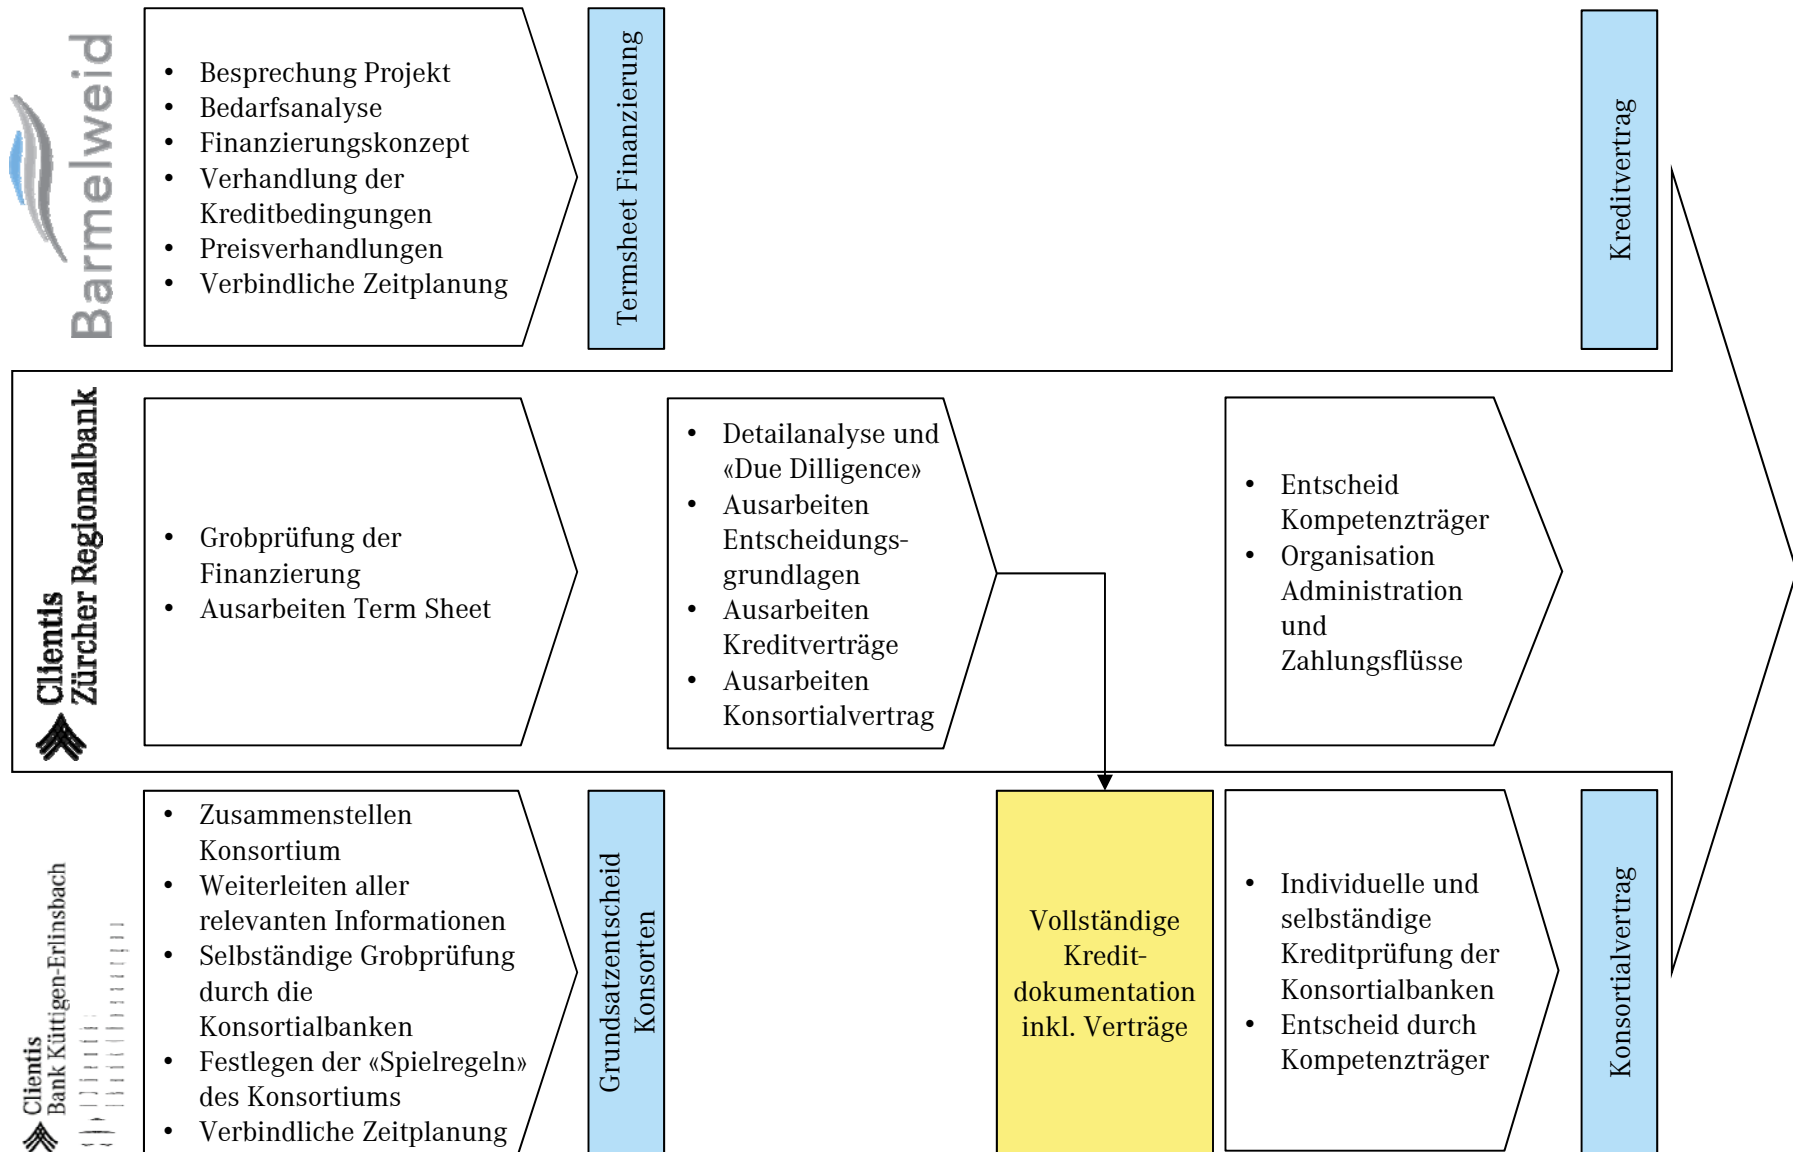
Barmelweid

- Besprechung Projekt
- Bedarfsanalyse
- Finanzierungskonzept
- Verhandlung der Kreditbedingungen
- Preisverhandlungen
- Verbindliche Zeitplanung

Termsheet Finanzierung

Kreditvertrag

Clientis Zürcher Regionalbank

- Grobprüfung der Finanzierung
- Ausarbeiten Term Sheet

- Detailanalyse und «Due Dilligence»
- Ausarbeiten Entscheidungsgrundlagen
- Ausarbeiten Kreditverträge
- Ausarbeiten Konsortialvertrag

- Entscheid Kompetenzträger
- Organisation Administration und Zahlungsflüsse

Clientis Bank Küttigen-Erlinsbach

- Zusammenstellen Konsortium
- Weiterleiten aller relevanten Informationen
- Selbständige Grobprüfung durch die Konsortialbanken
- Festlegen der «Spielregeln» des Konsortiums
- Verbindliche Zeitplanung

Grundsatzentscheid Konsorten

Vollständige Kreditdokumentation inkl. Verträge

- Individuelle und selbständige Kreditprüfung der Konsortialbanken
- Entscheid durch Kompetenzträger

Konsortialvertrag